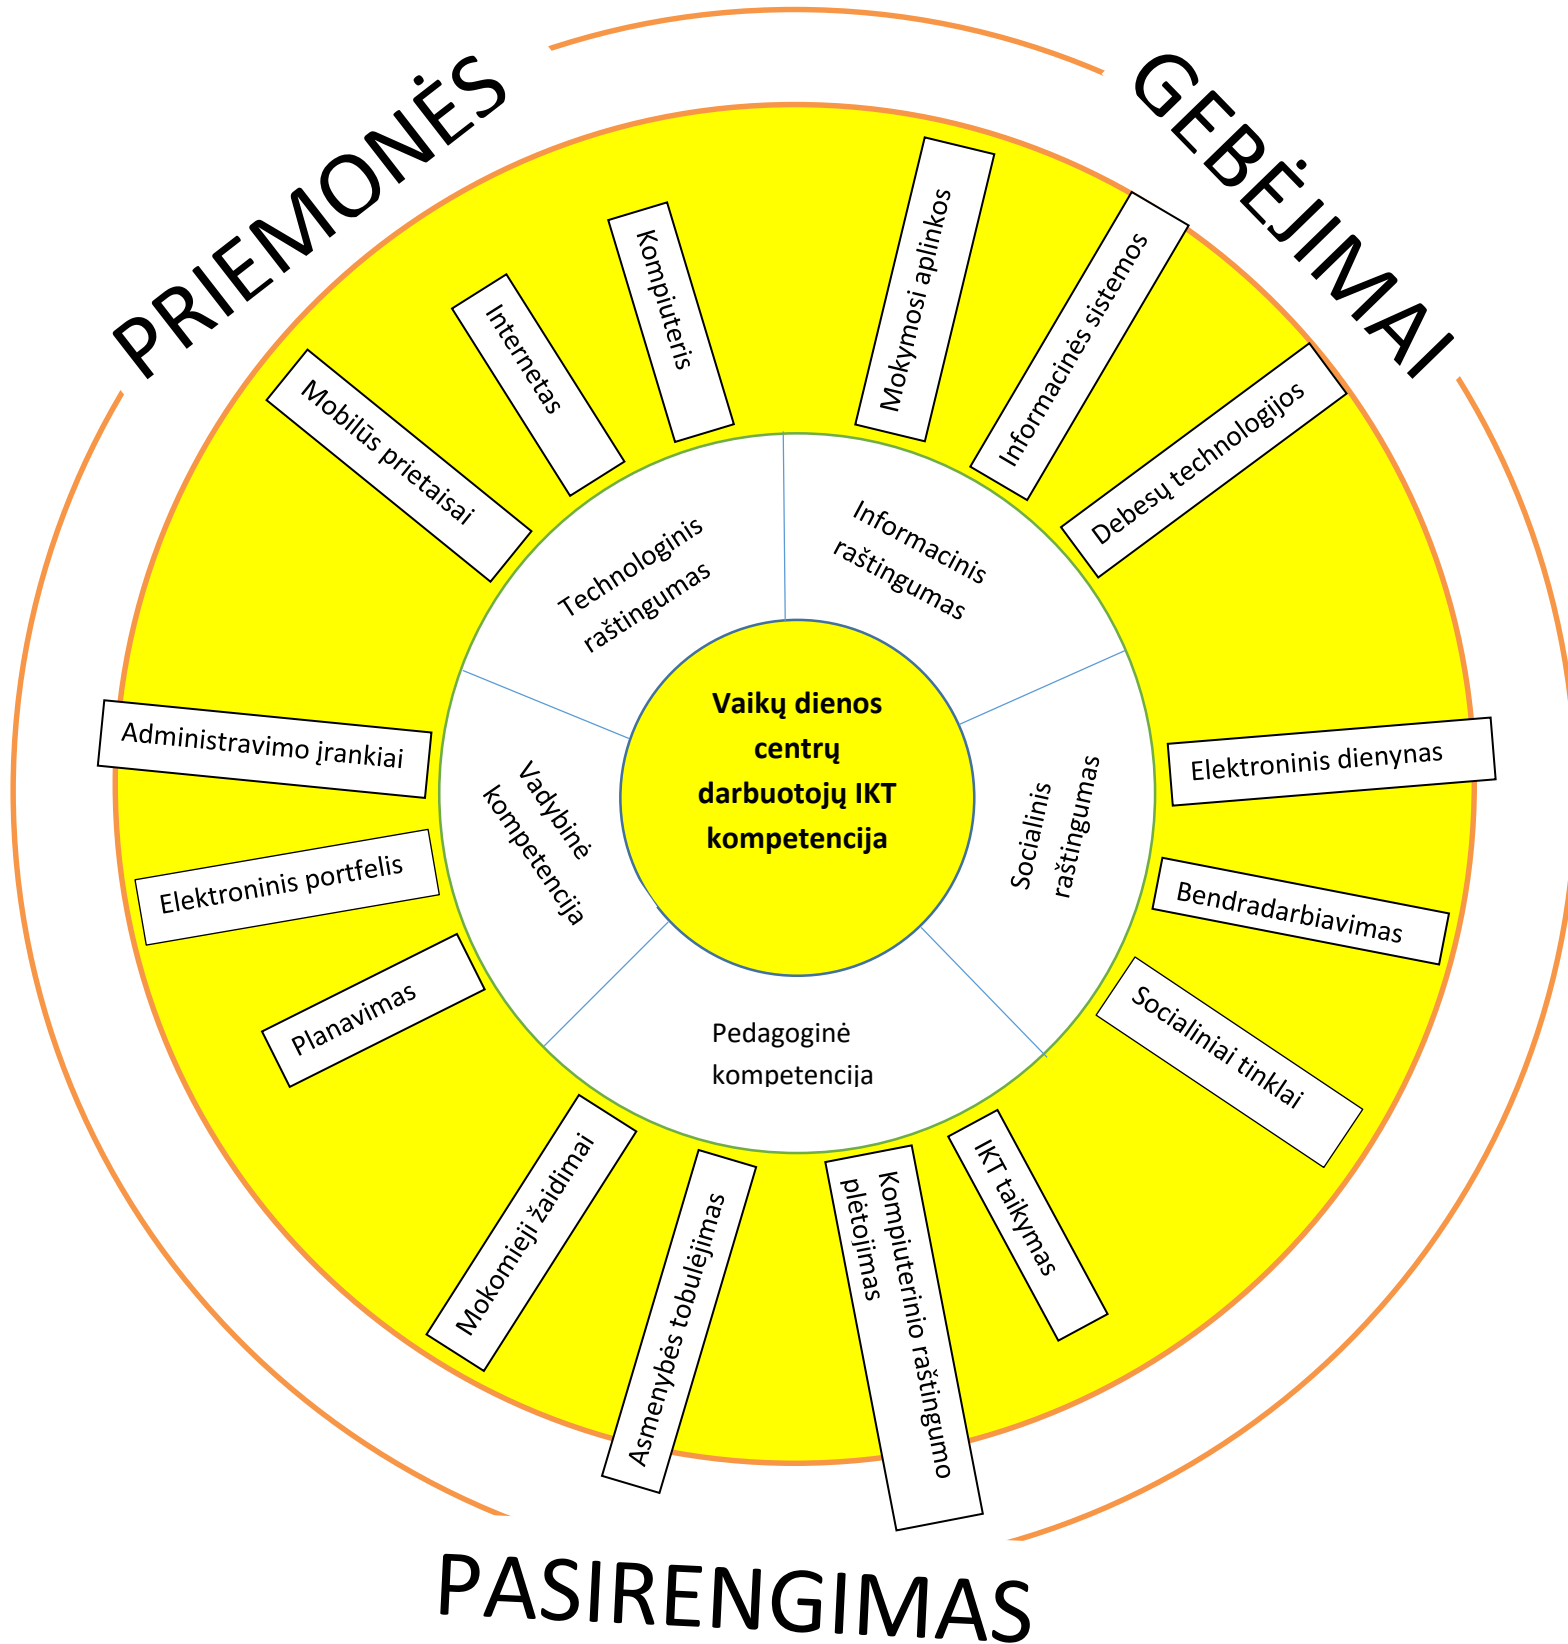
PRIEMONĖS

GEBĖJIMAI

Mobilūs prietaisai

Internetas

Kompiuteris

Mokymosi aplinkos

Informacinės sistemos

Debesų technologijos

Technologinis raštingumas

Informacinis raštingumas

Vaikų dienos centrų darbuotojų IKT kompetencija

Administravimo įrankiai

Vadybinė kompetencija

Socialinis raštingumas

Elektroninis dienynas

Elektroninis portfelis

Bendradarbiavimas

Planavimas

Socialiniai tinklai

Pedagoginė kompetencija

Mokomieji žaidimai

Asmenybės tobulėjimas

Kompiuterinio raštingumo plėtojimas

IKT taikymas

PASIRENGIMAS